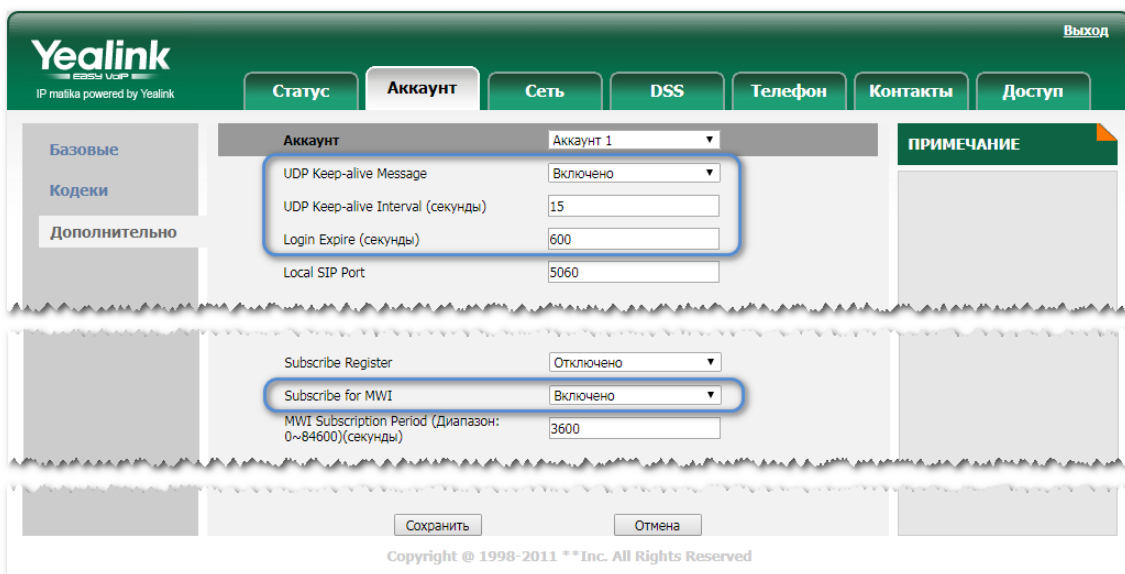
Yealink
EASY VoIP
IP matika powered by Yealink

Выход

Статус | Аккаунт | Сеть | DSS | Телефон | Контакты | Доступ

Базовые
Кодеки
Дополнительно

Аккаунт | Аккаунт 1
UDP Keep-alive Message | Включено
UDP Keep-alive Interval (секунды) | 15
Login Expire (секунды) | 600
Local SIP Port | 5060

Subscribe Register | Отключено
Subscribe for MWI | Включено
MWI Subscription Period (Диапазон: 0~84600)(секунды) | 3600

ПРИМЕЧАНИЕ

Сохранить
Отмена

Copyright @ 1998-2011 **Inc. All Rights Reserved